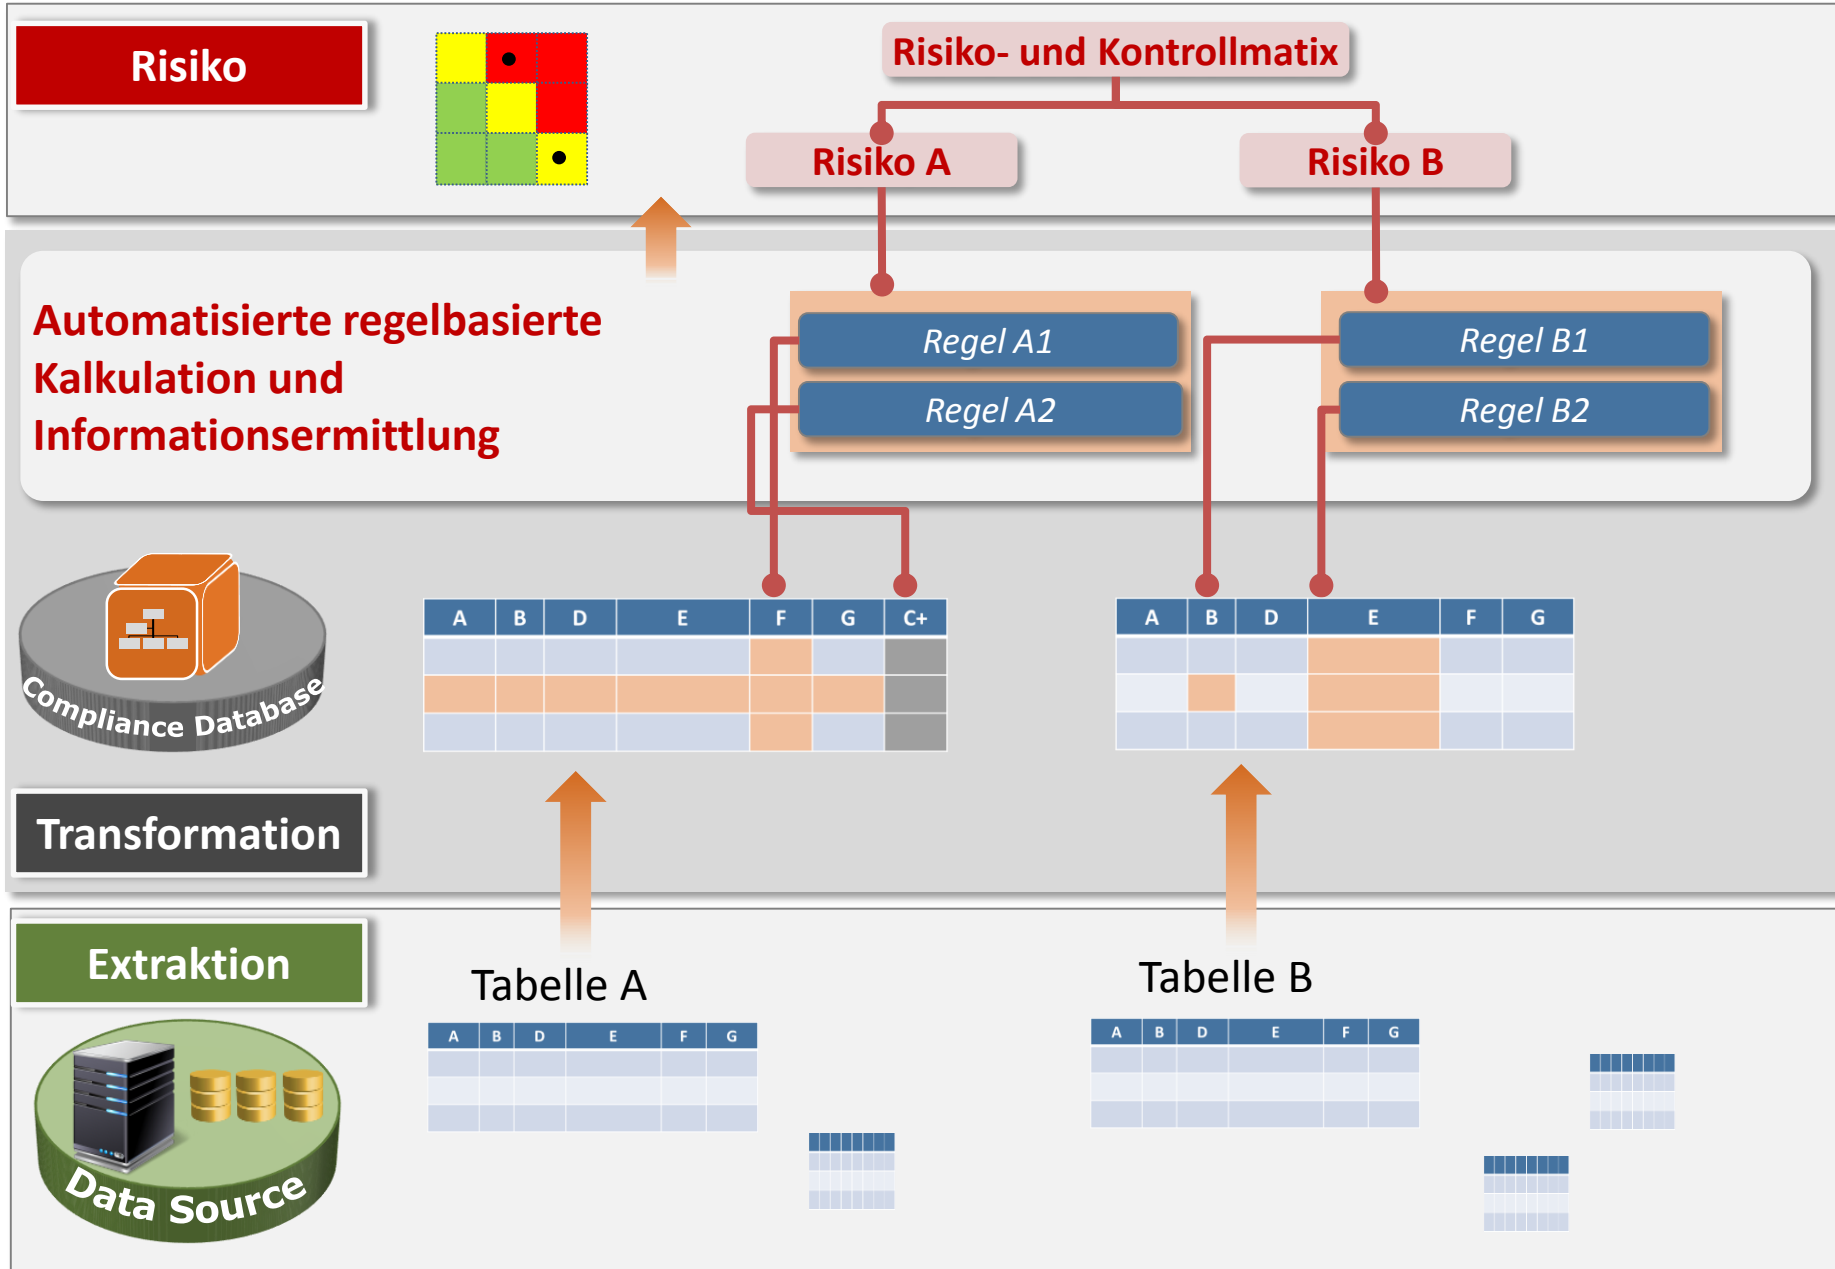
Risiko

Risiko- und Kontrollmatix

Risiko A

Risiko B

Automatisierte regelbasierte Kalkulation und Informationsermittlung

Regel A1

Regel A2

Regel B1

Regel B2

Compliance Database

| A | B | D | E | F | G | C+ |
|---|---|---|---|---|---|---|
| | | | | | | |
| | | | | | | |
| | | | | | | |

| A | B | D | E | F | G |
|---|---|---|---|---|---|
| | | | | | |
| | | | | | |
| | | | | | |

Transformation

Extraktion

Tabelle A

| A | B | D | E | F | G |
|---|---|---|---|---|---|
| | | | | | |
| | | | | | |
| | | | | | |

Tabelle B

| A | B | D | E | F | G |
|---|---|---|---|---|---|
| | | | | | |
| | | | | | |
| | | | | | |

Data Source